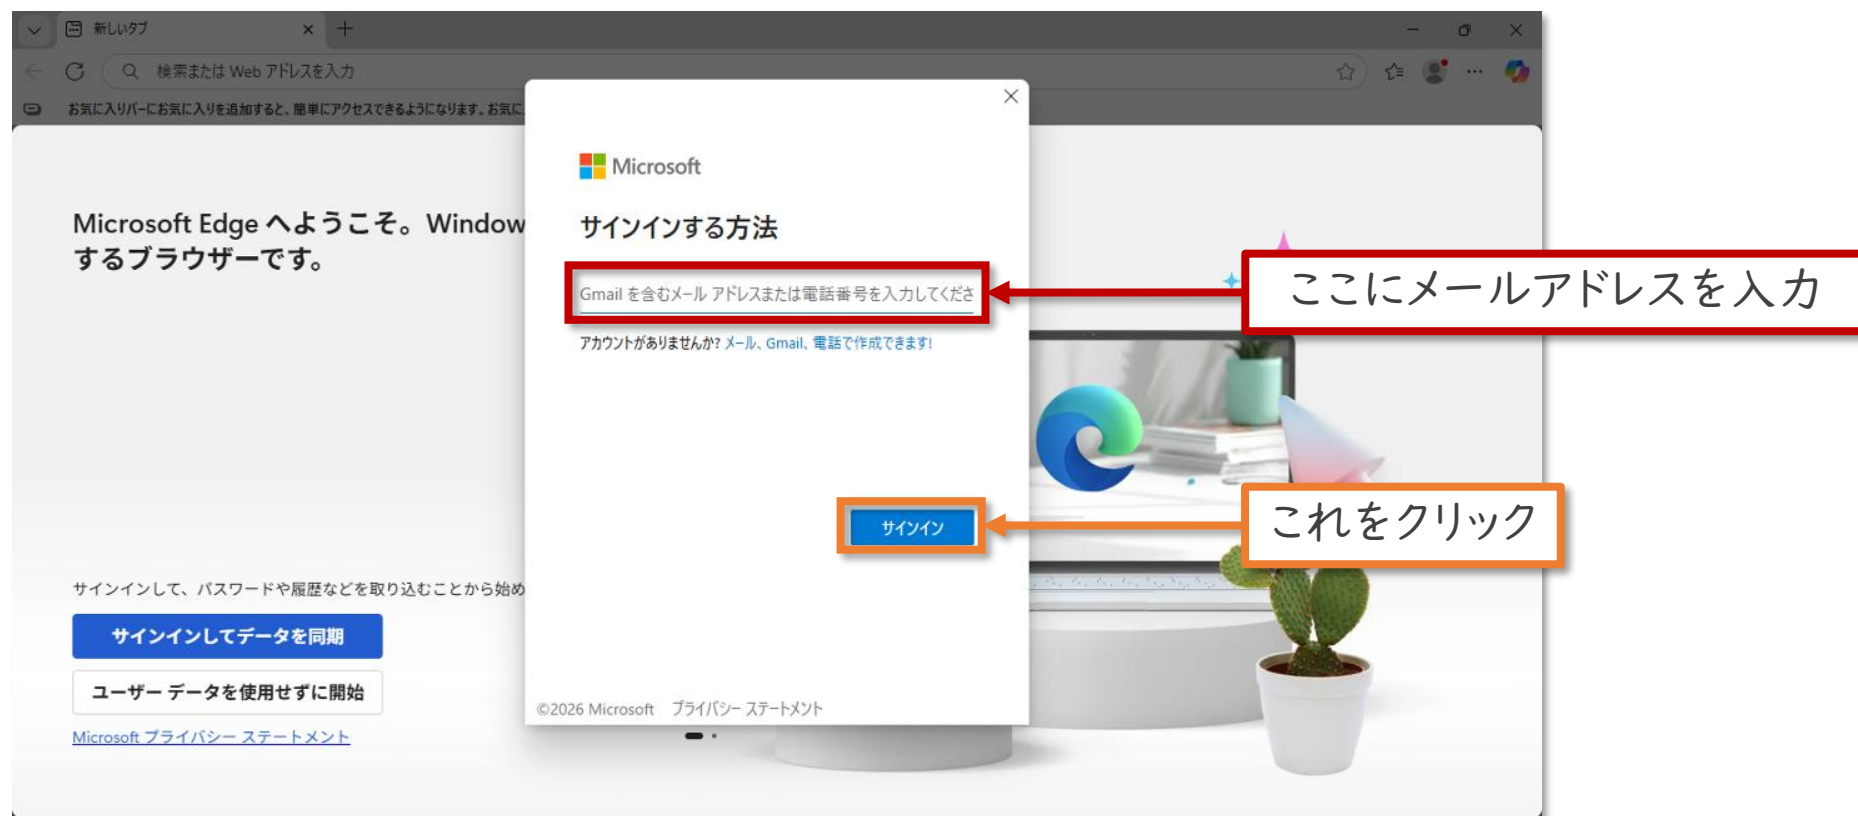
新しいタブ

検索または Web アドレスを入力

お気に入りバーにお気に入りを追加すると、簡単にアクセスできるようになります。お気に

Microsoft Edge へようこそ。Window するブラウザーです。

サインインして、パスワードや履歴などを取り込むことから始め

サインインしてデータを同期

ユーザー データを使用せずに開始

Microsoft プライバシー ステートメント

Microsoft

サインインする方法

Gmail を含むメール アドレスまたは電話番号を入力してくださ

アカウントがありませんか? メール、Gmail、電話で作成できます!

サインイン

©2026 Microsoft プライバシー ステートメント

ここにメールアドレスを入力

これをクリック